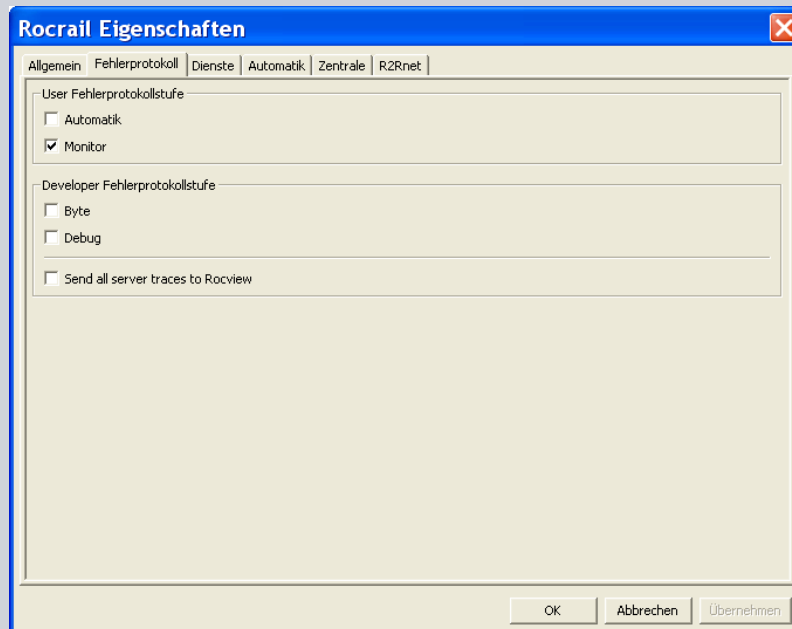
Rocrail Eigenschaften

Allgemein | Fehlerprotokoll | Dienste | Automatik | Zentrale | R2Rnet

User Fehlerprotokollstufe

Automatik

Monitor

Developer Fehlerprotokollstufe

Byte

Debug

Send all server traces to Rocview

OK | Abbrechen | Übernehmen